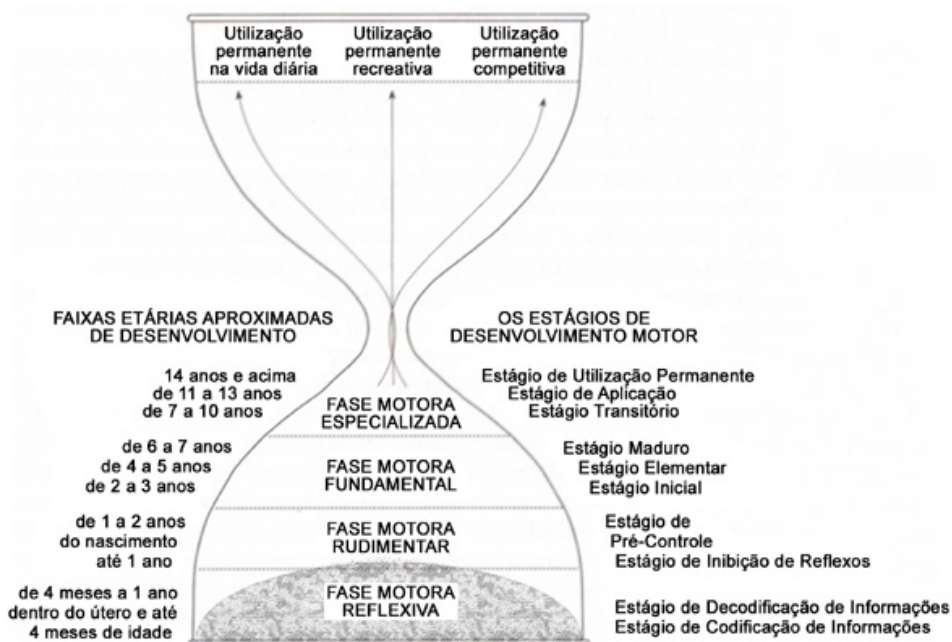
Utilização permanente na vida diária

Utilização permanente recreativa

Utilização permanente competitiva

FAIXAS ETÁRIAS APROXIMADAS DE DESENVOLVIMENTO

OS ESTÁGIOS DE DESENVOLVIMENTO MOTOR

14 anos e acima
de 11 a 13 anos
de 7 a 10 anos

FASE MOTORA ESPECIALIZADA

Estágio de Utilização Permanente
Estágio de Aplicação
Estágio Transitório

de 6 a 7 anos
de 4 a 5 anos
de 2 a 3 anos

FASE MOTORA FUNDAMENTAL

Estágio Maduro
Estágio Elementar
Estágio Inicial

de 1 a 2 anos
do nascimento até 1 ano

FASE MOTORA RUDIMENTAR

Estágio de Pré-Controle
Estágio de Inibição de Reflexos

de 4 meses a 1 ano
dentro do útero e até 4 meses de idade

FASE MOTORA REFLEXIVA

Estágio de Decodificação de Informações
Estágio de Codificação de Informações